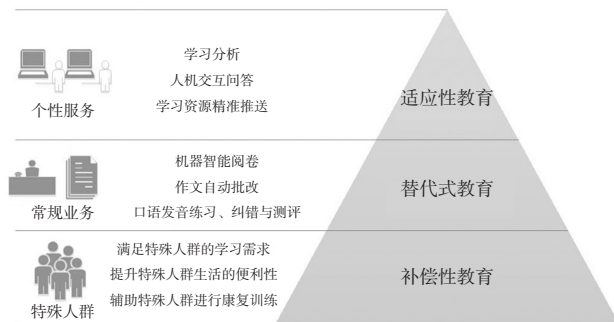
个性服务

学习分析
人机交互问答
学习资源精准推送

适应性教育

常规业务

机器智能阅卷
作文自动批改
口语发音练习、纠错与测评

替代式教育

特殊人群

满足特殊人群的学习需求
提升特殊人群生活的便利性
辅助特殊人群进行康复训练

补偿性教育